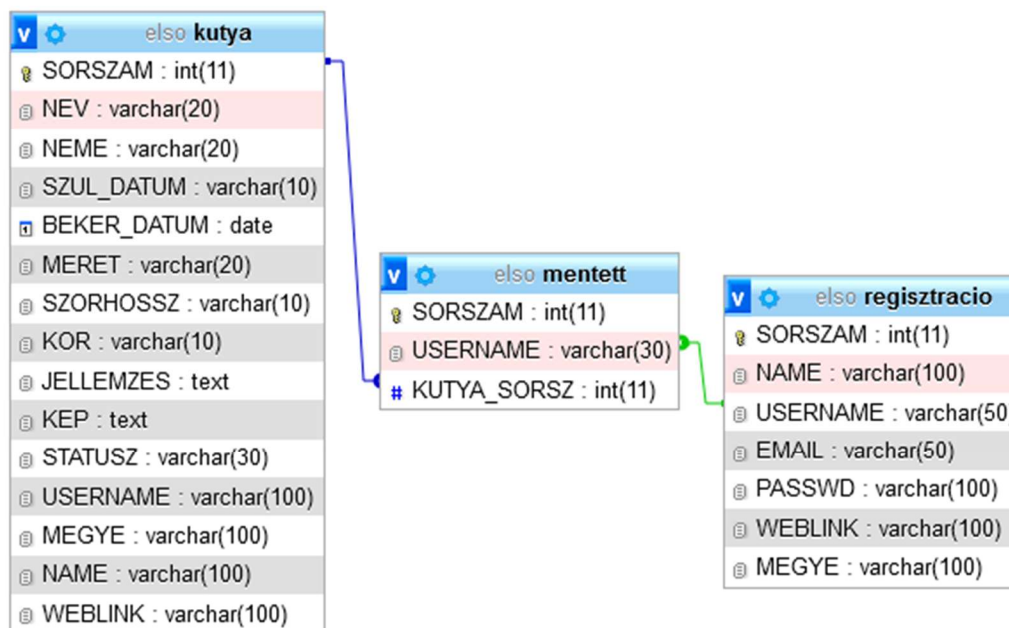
v elso kutya
SORSZAM : int(11)
NEV : varchar(20)
NEME : varchar(20)
SZUL_DATUM : varchar(10)
BEKER_DATUM : date
MERET : varchar(20)
SZORHOSSZ : varchar(10)
KOR : varchar(10)
JELLEMZES : text
KEP : text
STATUSZ : varchar(30)
USERNAME : varchar(100)
MEGYE : varchar(100)
NAME : varchar(100)
WEBLINK : varchar(100)

v elso mentett
SORSZAM : int(11)
USERNAME : varchar(30)
# KUTYA_SORSZ : int(11)

v elso regisztracio
SORSZAM : int(11)
NAME : varchar(100)
USERNAME : varchar(50
EMAIL : varchar(50)
PASSWD : varchar(100)
WEBLINK : varchar(100)
MEGYE : varchar(100)